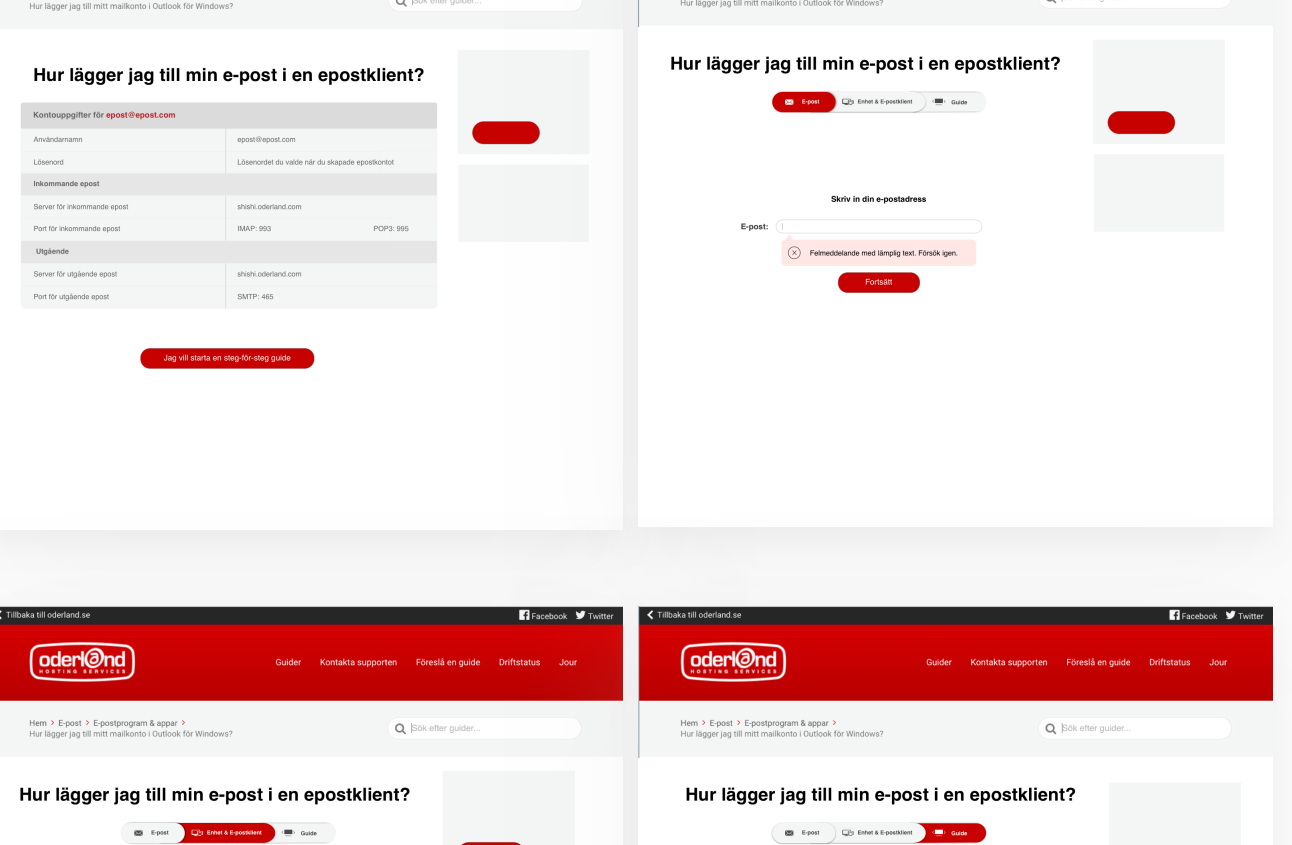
Hur lägger jag till mitt mailkonto i Outlook för Windows?

Sök efter guider...

Hur lägger jag till min e-post i en epostklient?

| Kontouppgifter för epost@epost.com | |
|---|---|
| Användarnamn | epost@epost.com |
| Lösenord | Lösenordet du valde när du skapade epostkontot |
| Inkommande epost | |
| Server för inkommande epost | shishi.oderland.com |
| Port för inkommande epost | IMAP: 993 POP3: 995 |
| Utgående | |
| Server för utgående epost | shishi.oderland.com |
| Port för utgående epost | SMTP: 465 |

Jag vill starta en steg-för-steg guide

Hur lägger jag till mitt mailkonto i Outlook för Windows?

Hur lägger jag till min e-post i en epostklient?

E-post Enhet & E-postklient Guide

Skriv in din e-postadress

E-post:

Felmeddelande med lämplig text. Försök igen.

Fortsätt

Tillbaka till oderland.se

Facebook Twitter

oderland HOSTING SERVICES

Guider Kontakta supporten Föreslå en guide Driftstatus Jour

Hem > E-post > E-postprogram & appar >
Hur lägger jag till mitt mailkonto i Outlook för Windows?

Sök efter guider...

Hur lägger jag till min e-post i en epostklient?

E-post Enhet & E-postklient Guide

Tillbaka till oderland.se

Facebook Twitter

oderland HOSTING SERVICES

Guider Kontakta supporten Föreslå en guide Driftstatus Jour

Hem > E-post > E-postprogram & appar >
Hur lägger jag till mitt mailkonto i Outlook för Windows?

Sök efter guider...

Hur lägger jag till min e-post i en epostklient?

E-post Enhet & E-postklient Guide